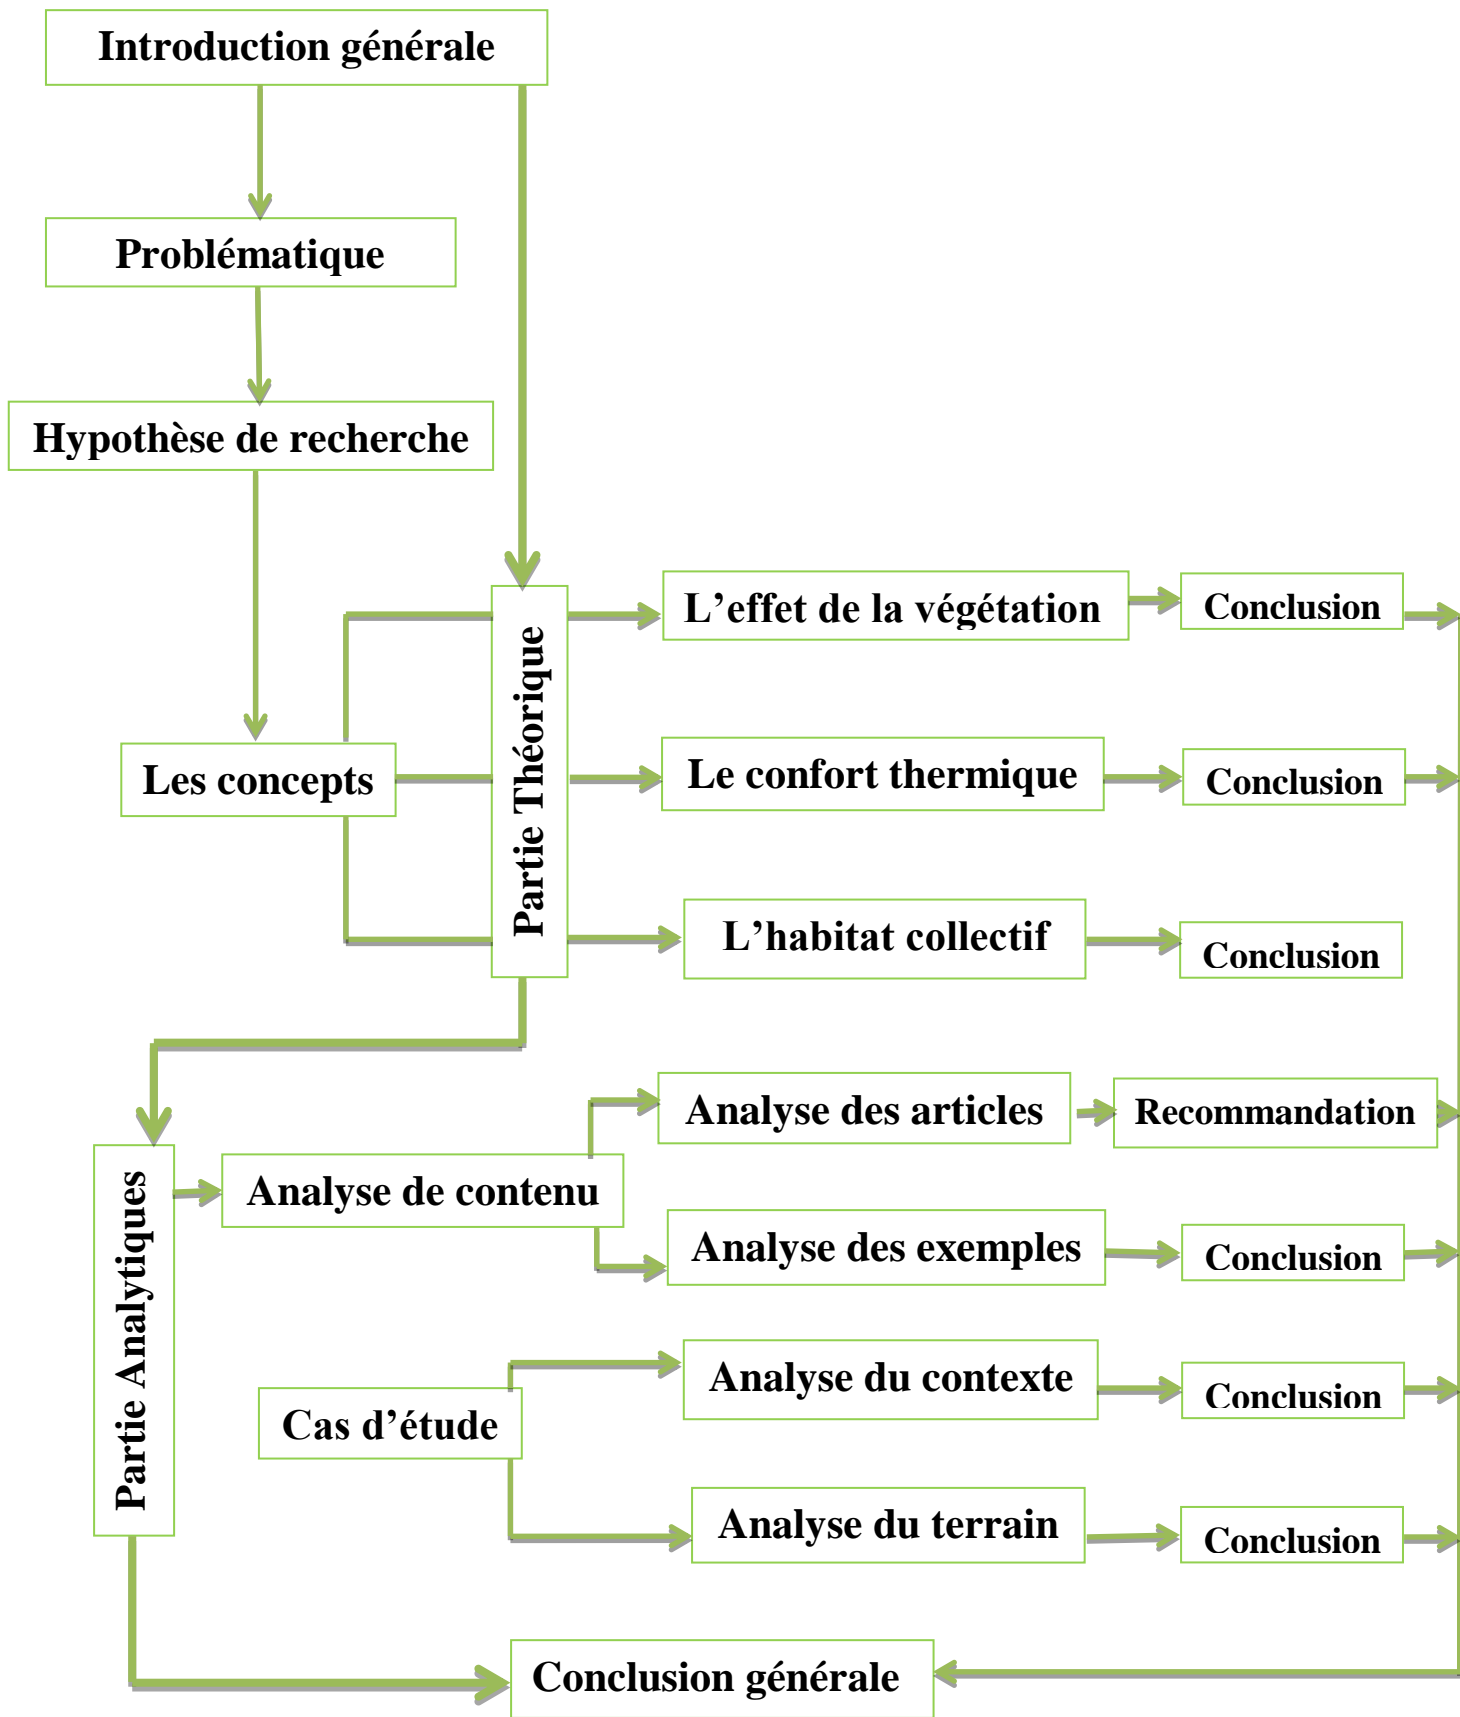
Introduction générale

Problématique

Hypothèse de recherche

Les concepts

Partie Théorique

L’effet de la végétation

Conclusion

Le confort thermique

Conclusion

L’habitat collectif

Conclusion

Partie Analytiques

Analyse de contenu

Analyse des articles

Recommandation

Analyse des exemples

Conclusion

Cas d’étude

Analyse du contexte

Conclusion

Analyse du terrain

Conclusion

Conclusion générale